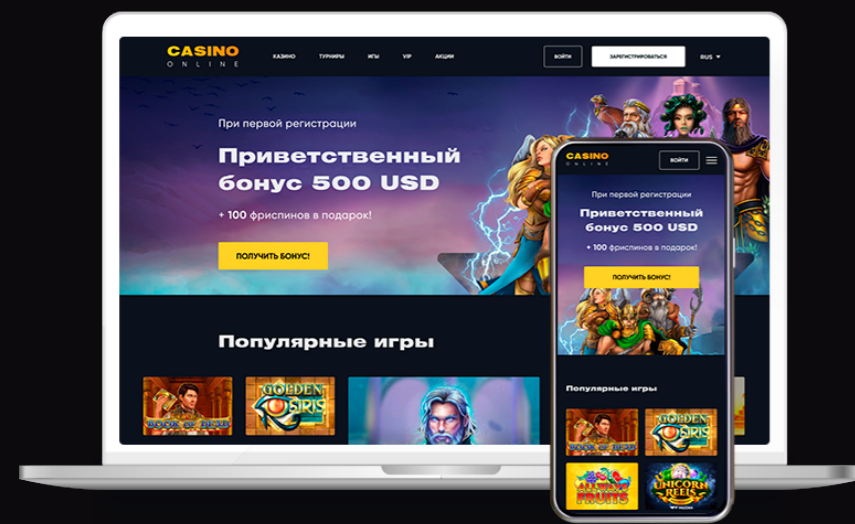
CASINO
ONLINE

КАЗИНО ТУРНИРЫ ИГРЫ VIP АКЦИИ

ВОЙТИ ЗАРЕГИСТРИРОВАТЬСЯ RUS

При первой регистрации

Приветственный бонус 500 USD

+ 100 фриспинов в подарок!

ПОЛУЧИТЬ БОНУС!

Популярные игры

BOOK OF DEAD

GOLDEN OSIRIS

CASINO
ONLINE

ВОЙТИ

При первой регистрации

Приветственный бонус 500 USD

+ 100 фриспинов в подарок!

ПОЛУЧИТЬ БОНУС!

Популярные игры

BOOK OF DEAD

GOLDEN OSIRIS

ALLWAYS FRUITS

UNICORN REELS